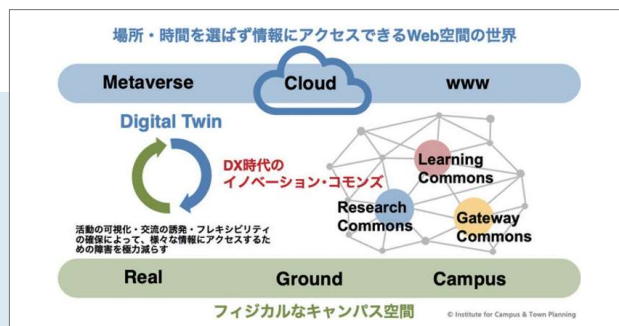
場所・時間を選ばず情報にアクセスできるWeb空間の世界

Metaverse

Cloud

www

Digital Twin

DX時代の
イノベーション・コモンズ

Learning Commons

Research Commons

Gateway Commons

活動の可視化・交流の誘発・フレキシビリティの確保によって、様々な情報にアクセスするための障害を極力減らす

Real

Ground

Campus

フィジカルなキャンパス空間

© Institute for Campus & Town Planning